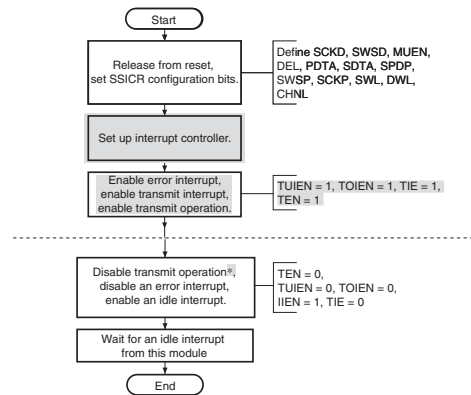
Start

Release from reset, set SSICR configuration bits.

Define SCKD, SWSD, MUEN, DEL, PDTA, SDTA, SPDP, SWSP, SCKP, SWL, DWL, CHNL

Set up interrupt controller.

Enable error interrupt, enable transmit interrupt, enable transmit operation.

TUIEN = 1, TOIEN = 1, TIE = 1, TEN = 1

Disable transmit operation*, disable an error interrupt, enable an idle interrupt.

TEN = 0, TUIEN = 0, TOIEN = 0, IIEN = 1, TIE = 0

Wait for an idle interrupt from this module

End